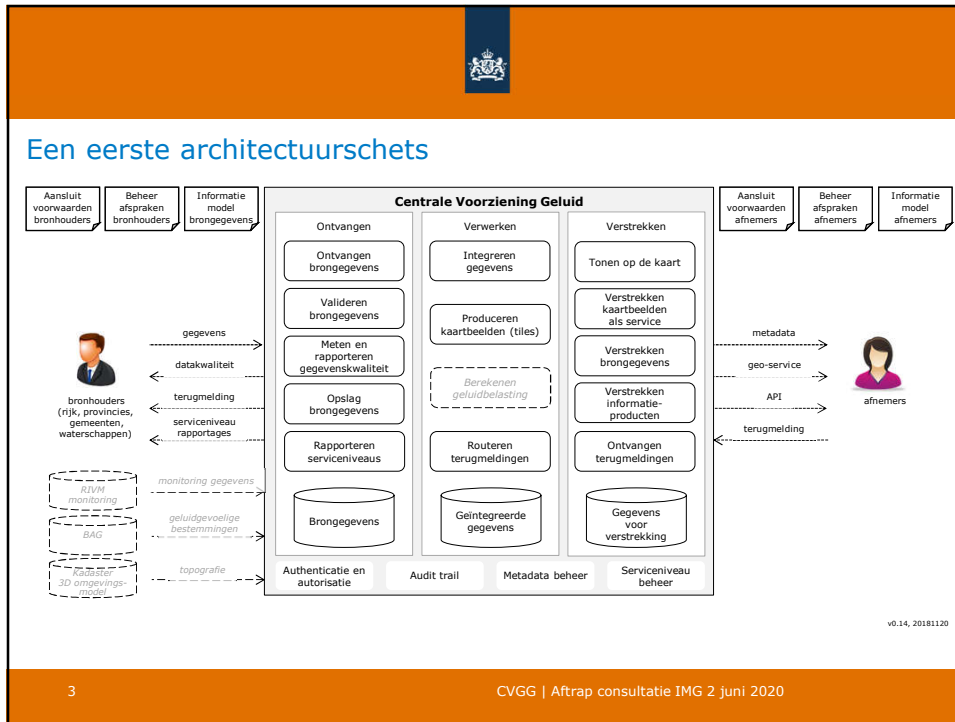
Een eerste architectuurschets

Aansluit voorwaarden bronhouders

Beheer afspraken bronhouders

Informatie model brongegevens

Centrale Voorziening Geluid

Ontvangen

Ontvangen brongegevens

Valideren brongegevens

Meten en rapporteren gegevenskwaliteit

Opslag brongegevens

Rapporteren serviceniveaus

Brongegevens

Verwerken

Integreren gegevens

Produceren kaartbeelden (tiles)

Berekenen geluidbelasting

Routeren terugmeldingen

Geïntegreerde gegevens

Verstrekken

Tonen op de kaart

Verstrekken kaartbeelden als service

Verstrekken brongegevens

Verstrekken informatie-producten

Ontvangen terugmeldingen

Gegevens voor verstrekking

Authenticatie en autorisatie

Audit trail

Metadata beheer

Serviceniveau beheer

Aansluit voorwaarden afnemers

Beheer afspraken afnemers

Informatie model afnemers

gegevens

datakwaliteit

terugmelding

serviceniveau rapportages

bronhouders (rijk, provincies, gemeenten, waterschappen)

RIVM monitoring

monitoring gegevens

BAG

geluidgevoelige bestemmingen

Kadaster 3D omgevings-model

topografie

metadata

geo-service

API

terugmelding

afnemers

v0.14, 20181120

3

CVGG | Aftrap consultatie IMG 2 juni 2020